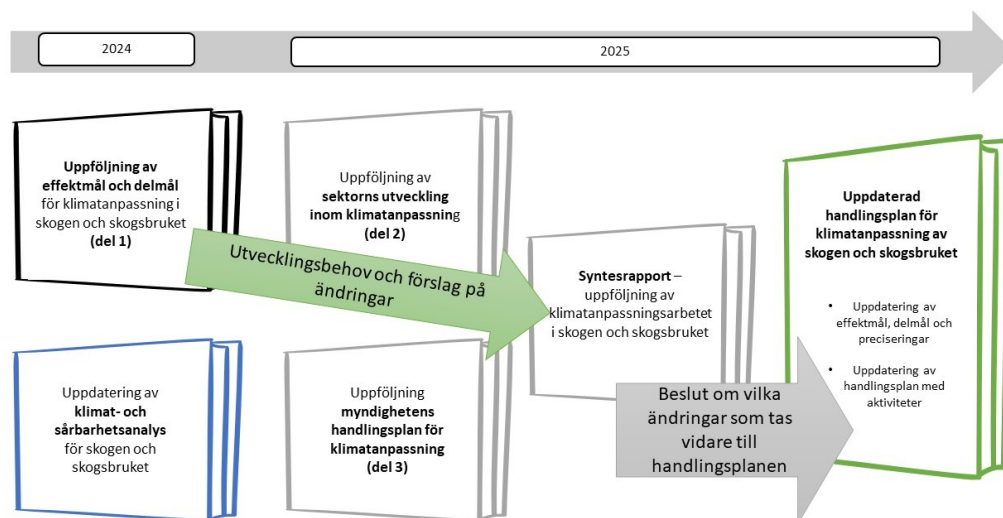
2024

2025

Uppföljning av effektmål och delmål för klimatanpassning i skogen och skogsbruket (del 1)

Uppföljning av sektorns utveckling inom klimatanpassning (del 2)

Utvecklingsbehov och förslag på ändringar

Syntesrapport – uppföljning av klimatanpassningsarbetet i skogen och skogsbruket

Uppdaterad handlingsplan för klimatanpassning av skogen och skogsbruket

• Uppdatering av effektmål, delmål och preciseringar

• Uppdatering av handlingsplan med aktiviteter

Uppdatering av klimat- och sårbarhetsanalys för skogen och skogsbruket

Uppföljning myndighetens handlingsplan för klimatanpassning (del 3)

Beslut om vilka ändringar som tas vidare till handlingsplanen